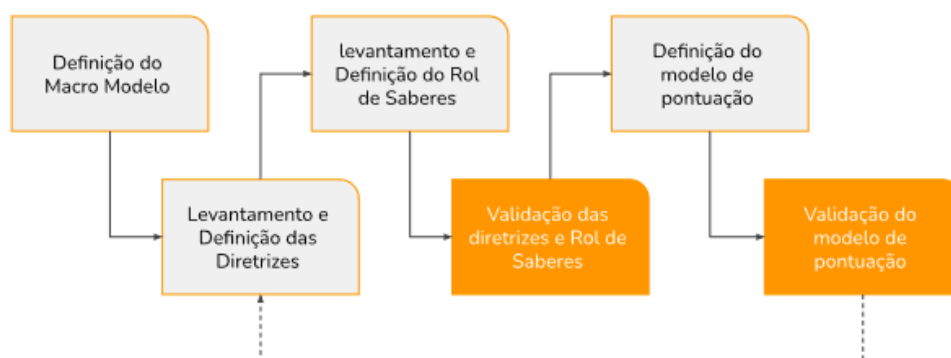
Definição do Macro Modelo

Levantamento e Definição das Diretrizes

levantamento e Definição do Rol de Saberes

Validação das diretrizes e Rol de Saberes

Definição do modelo de pontuação

Validação do modelo de pontuação